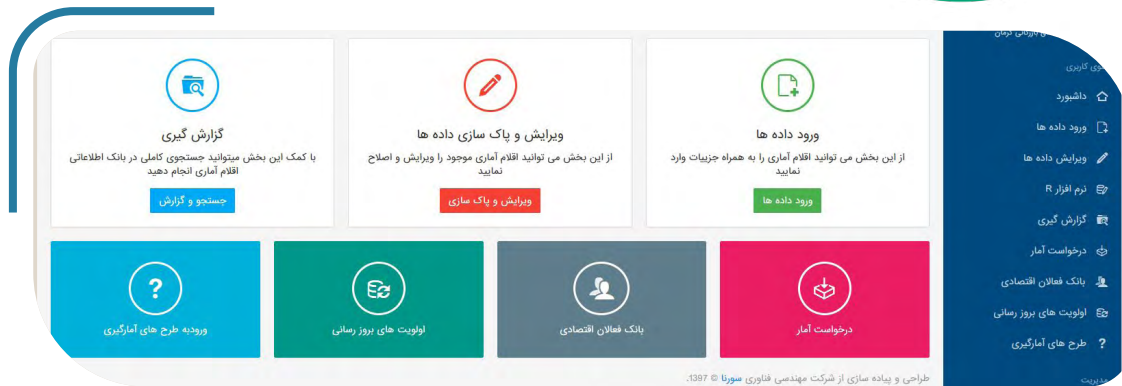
ورود داده ها

از این بخش می توانید اقلام آماری را به همراه جزییات وارد نمایید

ورود داده ها

ویرایش و پاک سازی داده ها

از این بخش می توانید اقلام آماری موجود را ویرایش و اصلاح نمایید

ویرایش و پاک سازی

گزارش گیری

با کمک این بخش میتوانید جستجوی کاملی در بانک اطلاعاتی اقلام آماری انجام دهید

جستجو و گزارش

درخواست آمار

بانک فعالان اقتصادی

اولویت های بروز رسانی

ورودیه طرح های آمارگیری

طراحی و پیاده سازی از شرکت مهندسی فناوری سورنا © 1397.

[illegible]

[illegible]

داشبورد

ورود داده ها

ویرایش داده ها

نرم افزار R

گزارش گیری

درخواست آمار

بانک فعالان اقتصادی

اولویت های بروز رسانی

طرح های آمارگیری

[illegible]